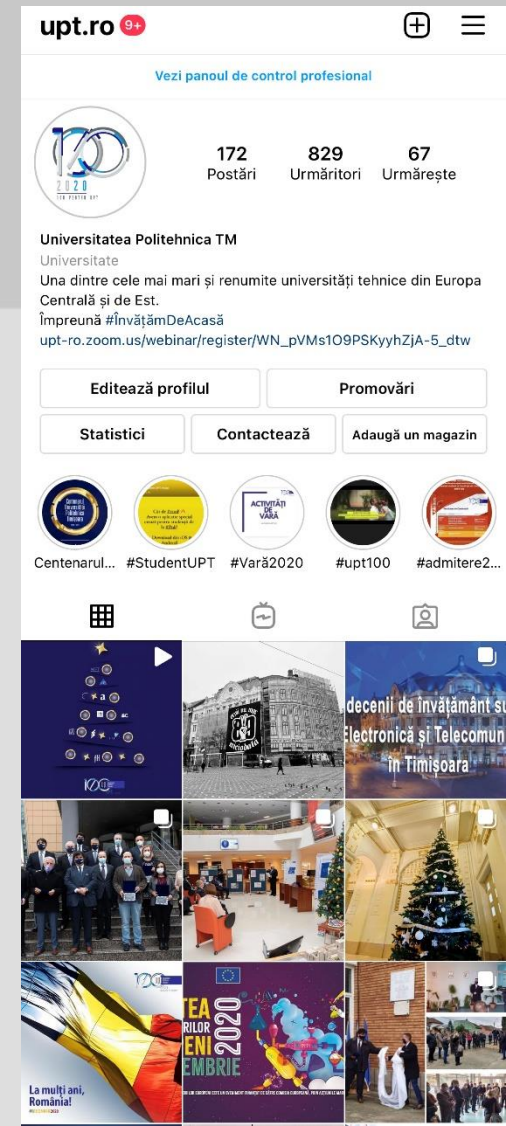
upt.ro 9+

Vezi panoul de control profesional

100 2020

172 Postări
829 Urmăritori
67 Urmărește

Universitatea Politehnica TM
Universitate
Una dintre cele mai mari și renumite universități tehnice din Europa Centrală și de Est.
Împreună #ÎnvățămDeAcasă
upt-ro.zoom.us/webinar/register/WN_pVMs1O9PSKyyhZjA-5_dtw

Editează profilul
Promovări
Statistici
Contactează
Adaugă un magazin

Centenarul...
#StudentUPT
ACTIVITĂȚI DE VARĂ
#Vară2020
#upt100
#admitere2...

decenii de învățământ su
Electronică și Telecomun
în Timișoara

La mulți ani, România!

TEA
RILOR
ENI
EMBRIE
2020